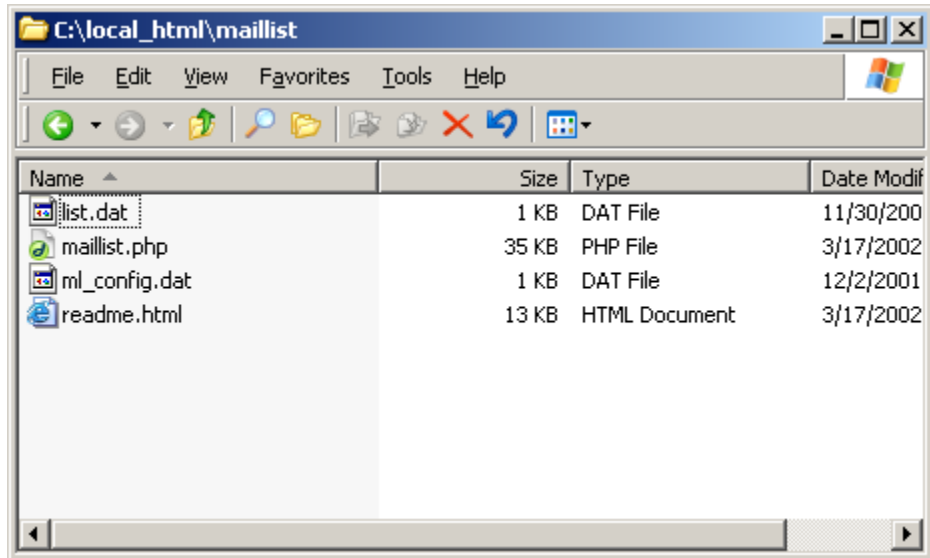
C:\local_html\maillist

File Edit View Favorites Tools Help

| Name | Size | Type | Date Modif |
|---|---|---|---|
| list.dat | 1 KB | DAT File | 11/30/200 |
| maillist.php | 35 KB | PHP File | 3/17/2002 |
| ml_config.dat | 1 KB | DAT File | 12/2/2001 |
| readme.html | 13 KB | HTML Document | 3/17/2002 |